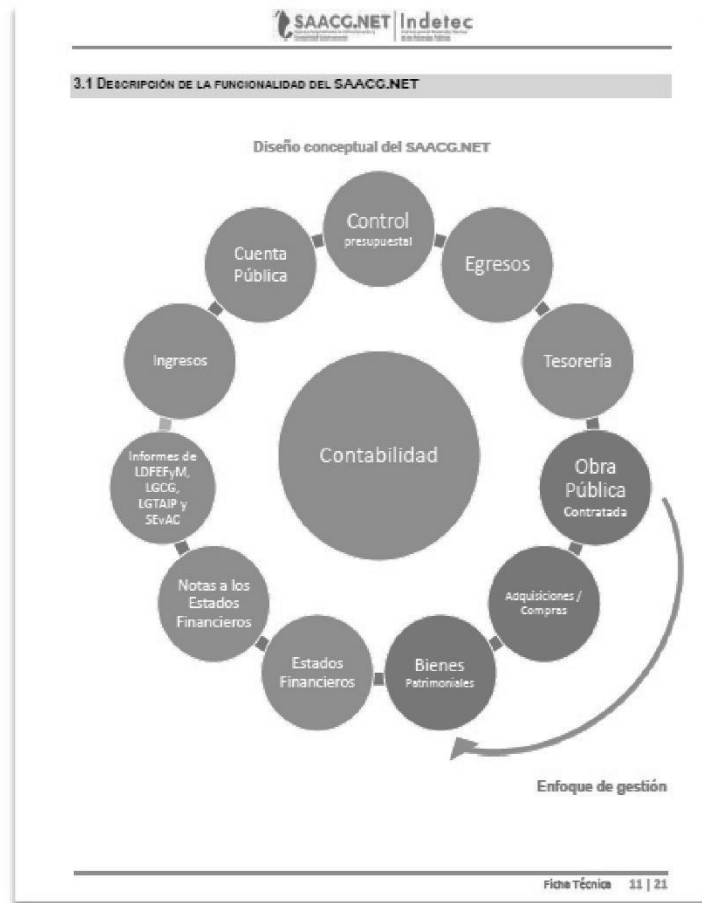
SAACG.NET | Indetec

3.1 Descripción de la funcionalidad del SAACG.NET

Diseño conceptual del SAACG.NET

Control presupuestal

Egresos

Tesorería

Obra Pública Contratada

Adquisiciones / Compras

Bienes Patrimoniales

Estados Financieros

Notas a los Estados Financieros

Informes de LDFEFyM, LGCG, LGTAIP y SEvAC

Ingresos

Cuenta Pública

Contabilidad

Enfoque de gestión

Ficha Técnica 11 | 21